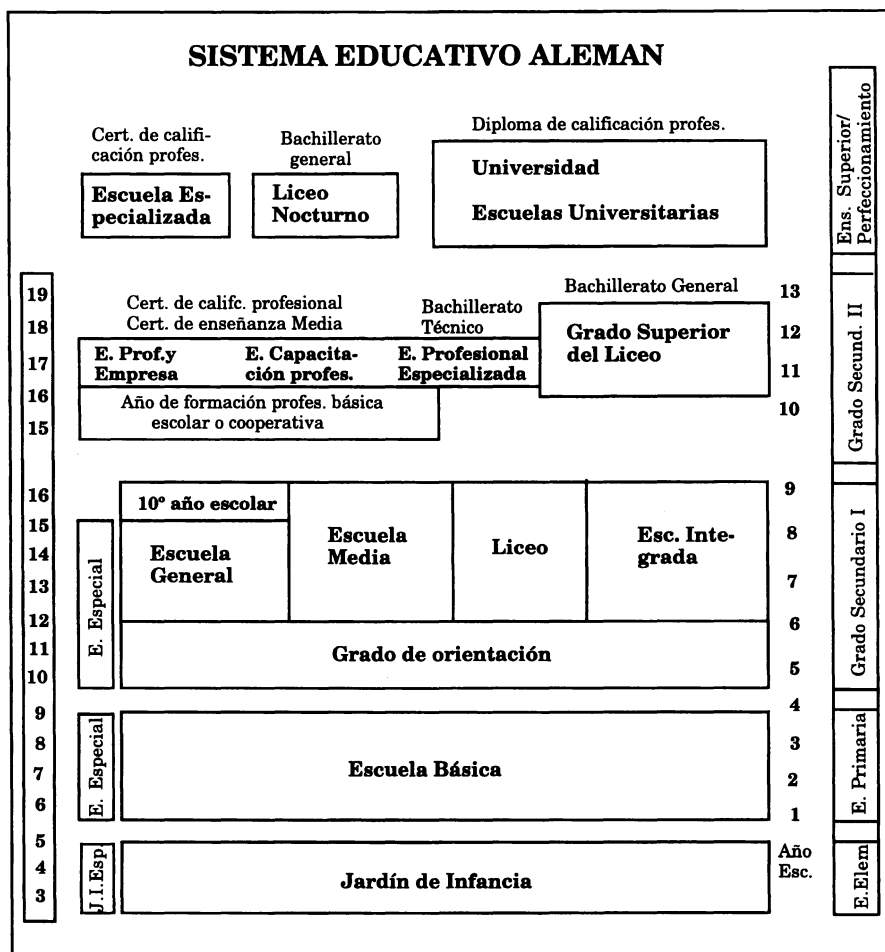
SISTEMA EDUCATIVO ALEMAN

Cert. de calificación profes.

Escuela Especializada

Bachillerato general

Liceo Nocturno

Diploma de calificación profes.

Universidad

Escuelas Universitarias

Ens. Superior/ Perfeccionamiento

19
18
17
16
15

Cert. de califc. profesional
Cert. de enseñanza Media

Bachillerato Técnico

Bachillerato General

E. Prof.y Empresa

E. Capacitación profes.

E. Profesional Especializada

Grado Superior del Liceo

Año de formación profes. básica escolar o cooperativa

13
12
11
10

Grado Secund. II

16
15
14
13
12
11
10

E. Especial

10º año escolar

Escuela General

Escuela Media

Liceo

Esc. Integrada

Grado de orientación

9
8
7
6
5

Grado Secundario I

9
8
7
6

E. Especial

Escuela Básica

4
3
2
1

E. Primaria

5
4
3

J.I.Esp

Jardín de Infancia

Año Esc.

E.Elem